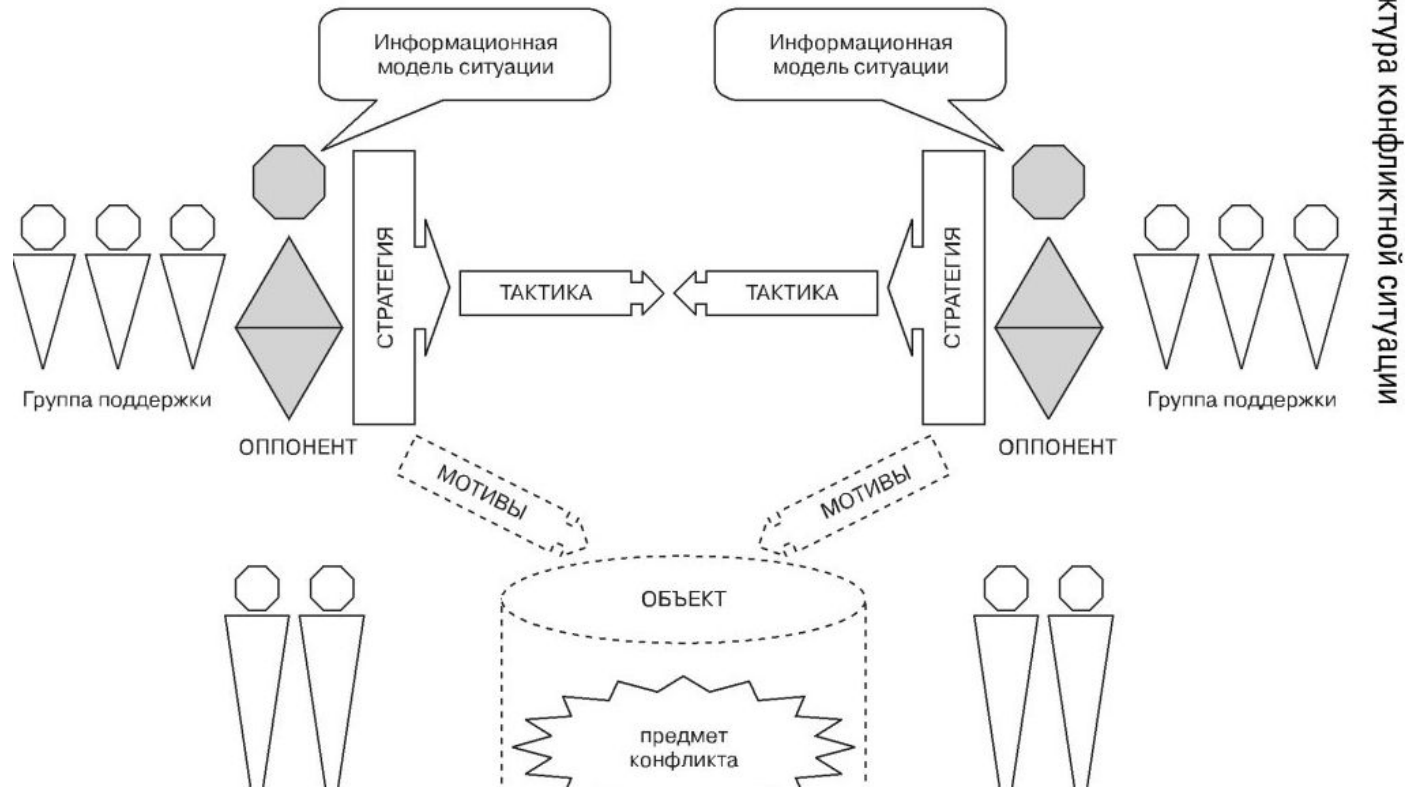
ктура конфликтной ситуации

Информационная модель ситуации

Информационная модель ситуации

СТРАТЕГИЯ

ТАКТИКА

ТАКТИКА

СТРАТЕГИЯ

Группа поддержки

ОППОНЕНТ

Группа поддержки

ОППОНЕНТ

МОТИВЫ

МОТИВЫ

ОБЪЕКТ

предмет конфликта